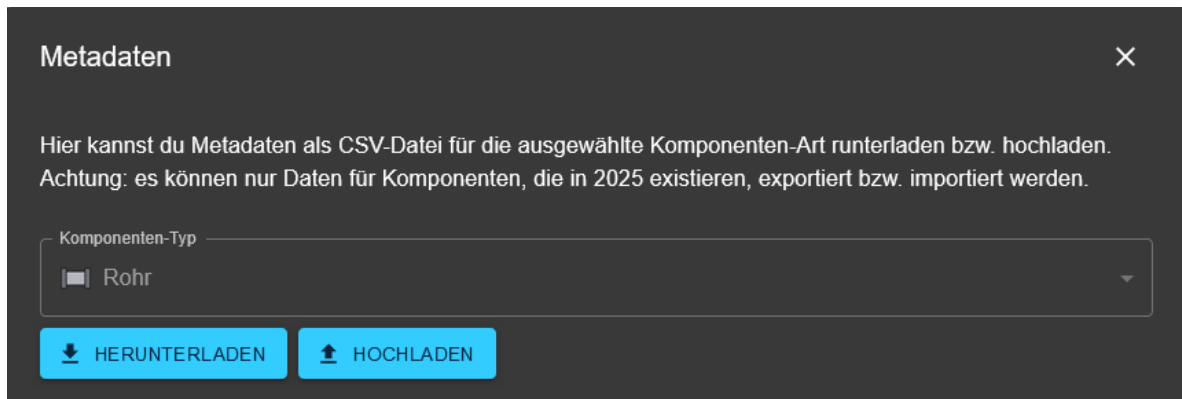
Metadaten

×

Hier kannst du Metadaten als CSV-Datei für die ausgewählte Komponenten-Art runterladen bzw. hochladen. Achtung: es können nur Daten für Komponenten, die in 2025 existieren, exportiert bzw. importiert werden.

Komponenten-Typ

Rohr

HERUNTERLADEN

HOCHLADEN